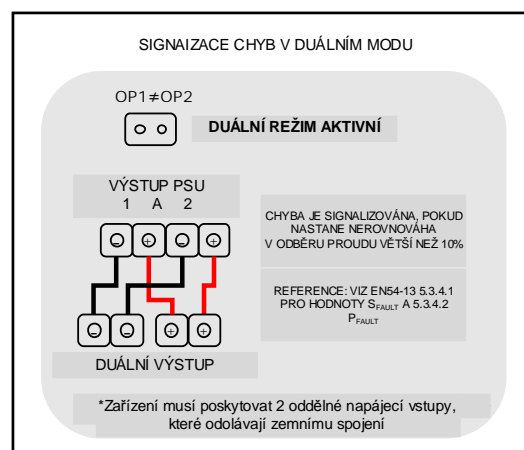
SIGNAIZACE CHYB V DUÁLNÍM MODU

OP1≠OP2

DUÁLNÍ REŽIM AKTIVNÍ

VÝSTUP PSU
1 A 2

CHYBA JE SIGNALIZOVÁNA, POKUD NASTANE NEROVNOVÁHA V ODBĚRU PROUDU VĚTŠÍ NEŽ 10%

REFERENCE: VIZ EN54-13 5.3.4.1 PRO HODNOTY $S_{FAULT}$ A 5.3.4.2 $P_{FAULT}$

DUÁLNÍ VÝSTUP

*Zařízení musí poskytovat 2 oddělené napájecí vstupy, které odolávají zemnímu spojení